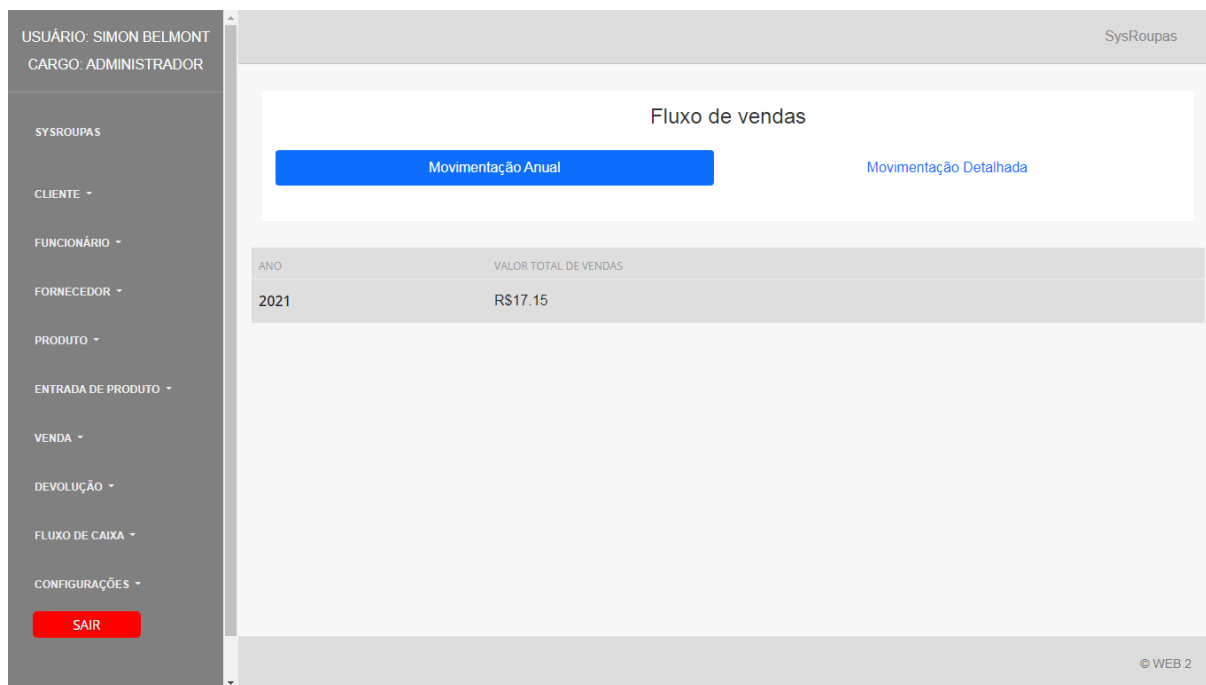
USUÁRIO: SIMON BELMONT
CARGO: ADMINISTRADOR

SYSROUPAS

CLIENTE

FUNCIONÁRIO

FORNECEDOR

PRODUTO

ENTRADA DE PRODUTO

VENDA

DEVOLUÇÃO

FLUXO DE CAIXA

CONFIGURAÇÕES

SAIR

SysRoupas

Fluxo de vendas

Movimentação Anual

Movimentação Detalhada

| ANO | VALOR TOTAL DE VENDAS |
|---|---|
| 2021 | R$17.15 |

© WEB 2